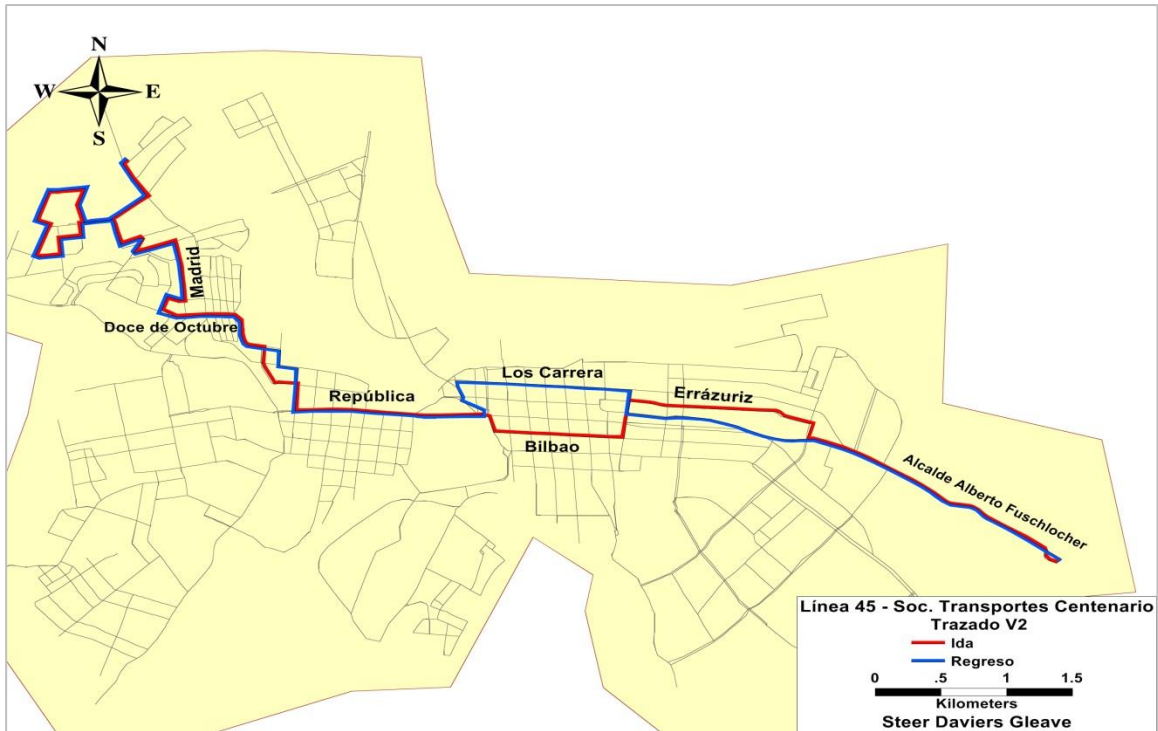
N
W
E
S

Madrid
Doce de Octubre
República
Los Carrera
Bilbao
Errázuriz
Alcalde Alberto Fuschlocher

Línea 45 - Soc. Transportes Centenario
Trazado V2
Ida
Regreso
0 .5 1 1.5
Kilometers
Steer Daviers Gleave